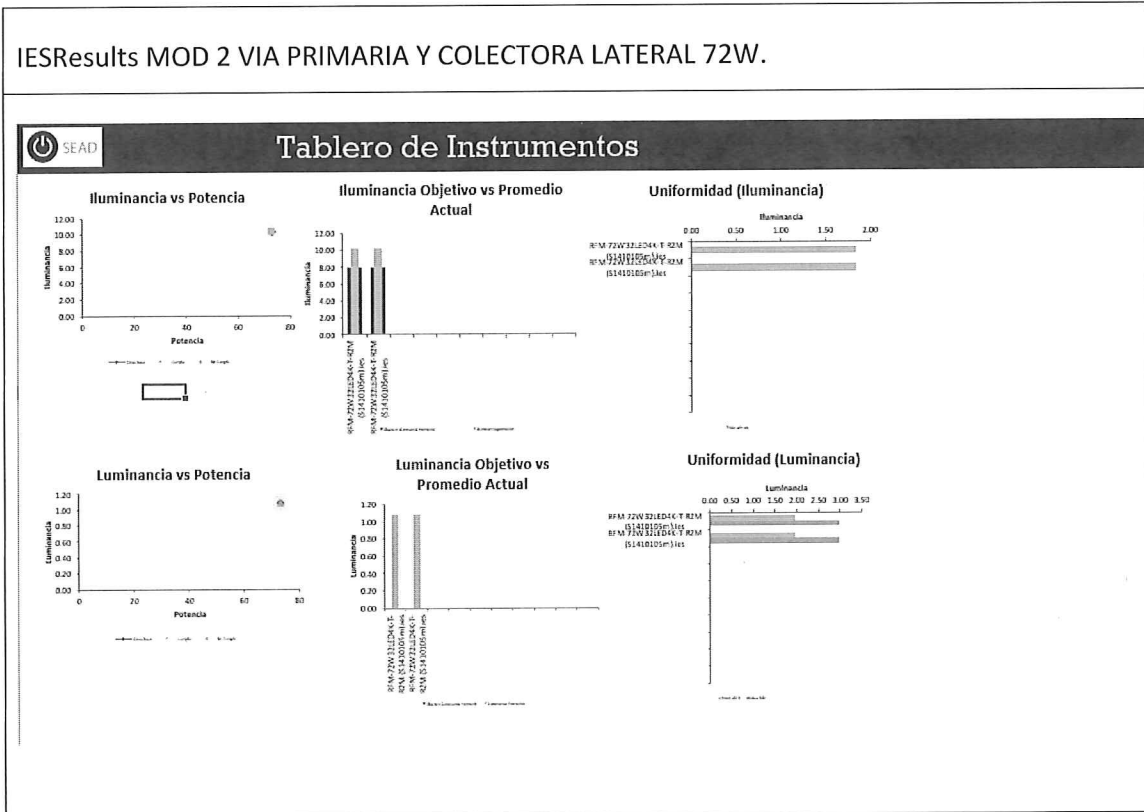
IESResults MOD 2 VIA PRIMARIA Y COLECTORA LATERAL 72W.

SEAD

Tablero de Instrumentos

Iluminancia vs Potencia

12.00
10.00
8.00
6.00
4.00
2.00
0.00

Iluminancia

0 20 40 60 80

Potencia

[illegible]

Iluminancia Objetivo vs Promedio Actual

12.00
10.00
8.00
6.00
4.00
2.00
0.00

Iluminancia

RFM-72W32LED4K-T-R2M (S1410105m).ies
RFM-72W32LED4K-T-R2M (S1410105m).ies

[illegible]

Uniformidad (Iluminancia)

Iluminancia

0.00 0.50 1.00 1.50 2.00

RFM 72W32LED4K-T-R2M (S1410105m).ies
RFM 72W32LED4K-T-R2M (S1410105m).ies

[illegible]

Luminancia vs Potencia

1.20
1.00
0.80
0.60
0.40
0.20
0.00

Luminancia

0 20 40 60 80

Potencia

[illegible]

Luminancia Objetivo vs Promedio Actual

1.20
1.00
0.80
0.60
0.40
0.20
0.00

Luminancia

RFM-72W32LED4K-T-R2M (S1410105m).ies
RFM-72W32LED4K-T-R2M (S1410105m).ies

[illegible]

Uniformidad (Luminancia)

Luminancia

0.00 0.50 1.00 1.50 2.00 2.50 3.00 3.50

RFM 72W32LED4K-T R2M (S1410105m).ies
RFM 72W32LED4K-T R2M (S1410105m).ies

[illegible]